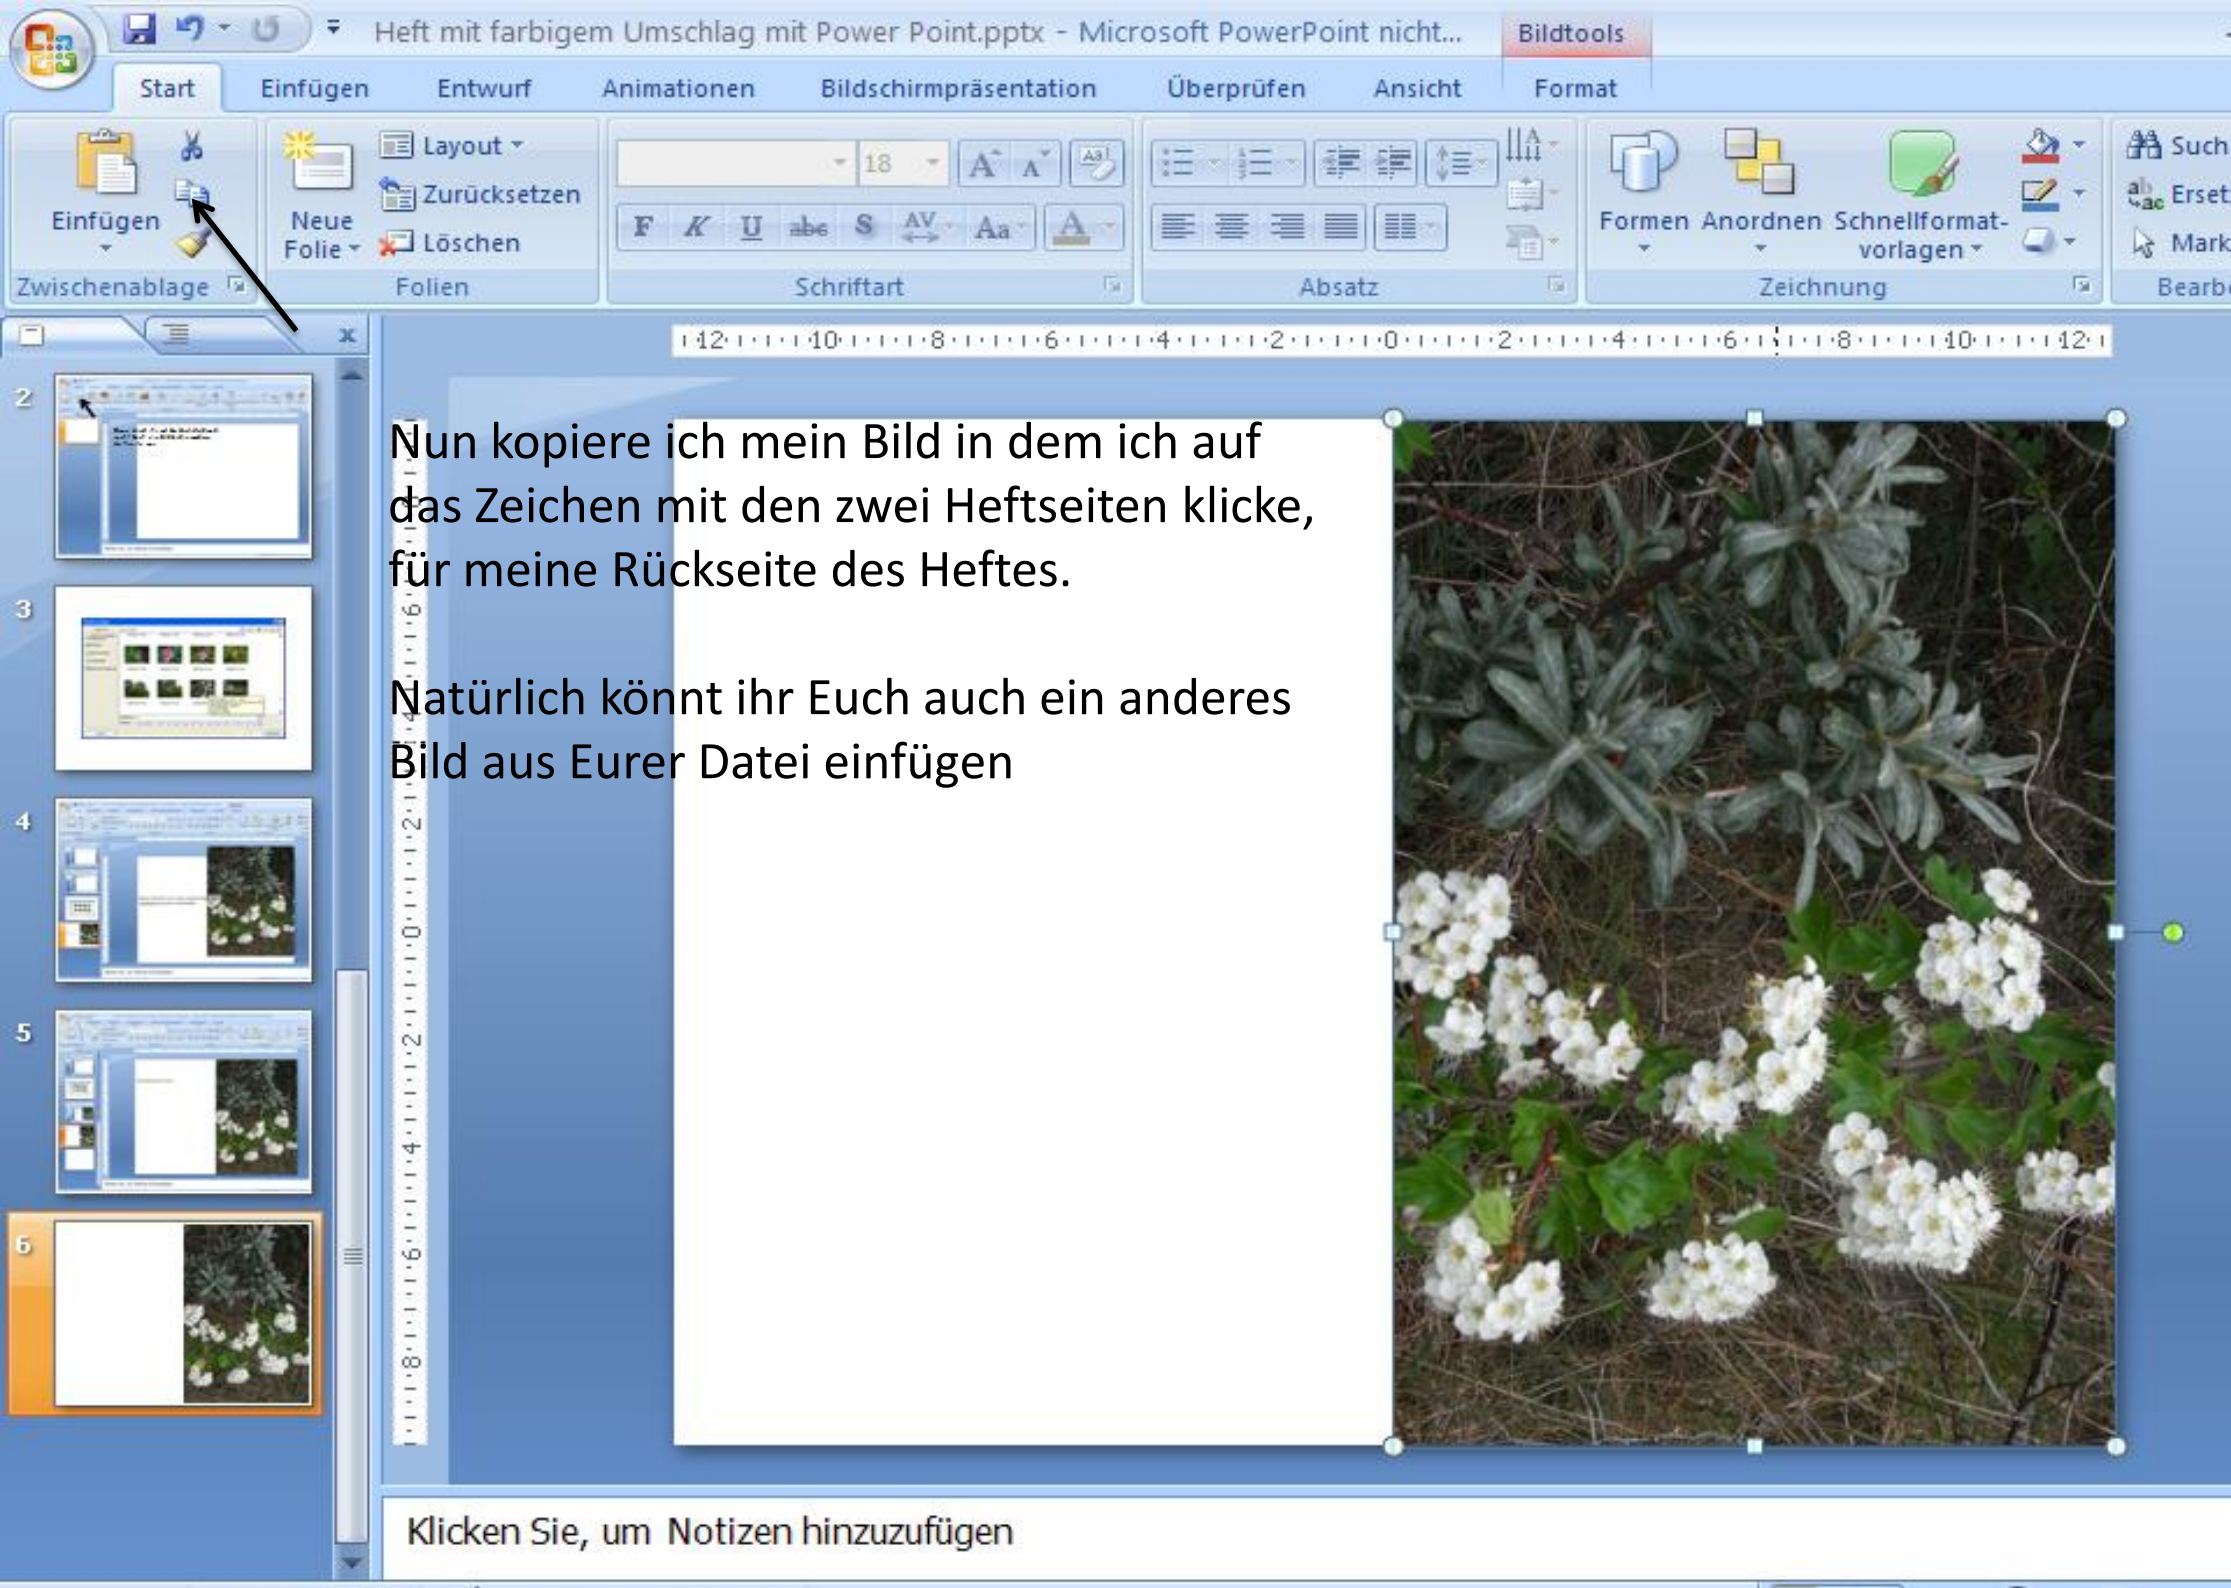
Heft mit farbigem Umschlag mit Power Point.pptx - Microsoft PowerPoint nicht... Bildtools

Start Einfügen Entwurf Animationen Bildschirmpräsentation Überprüfen Ansicht Format

Einfügen
Zwischenablage
Layout
Zurücksetzen
Neue Folie
Löschen
Folien
18
F K U abc S AV Aa A
Schriftart
Absatz
Formen Anordnen Schnellformatvorlagen
Zeichnung
Such
Erset
Mark
Bearb

2
3
4
5
6

Nun kopiere ich mein Bild in dem ich auf das Zeichen mit den zwei Heftseiten klicke, für meine Rückseite des Heftes.

Natürlich könnt ihr Euch auch ein anderes Bild aus Eurer Datei einfügen

Klicken Sie, um Notizen hinzuzufügen